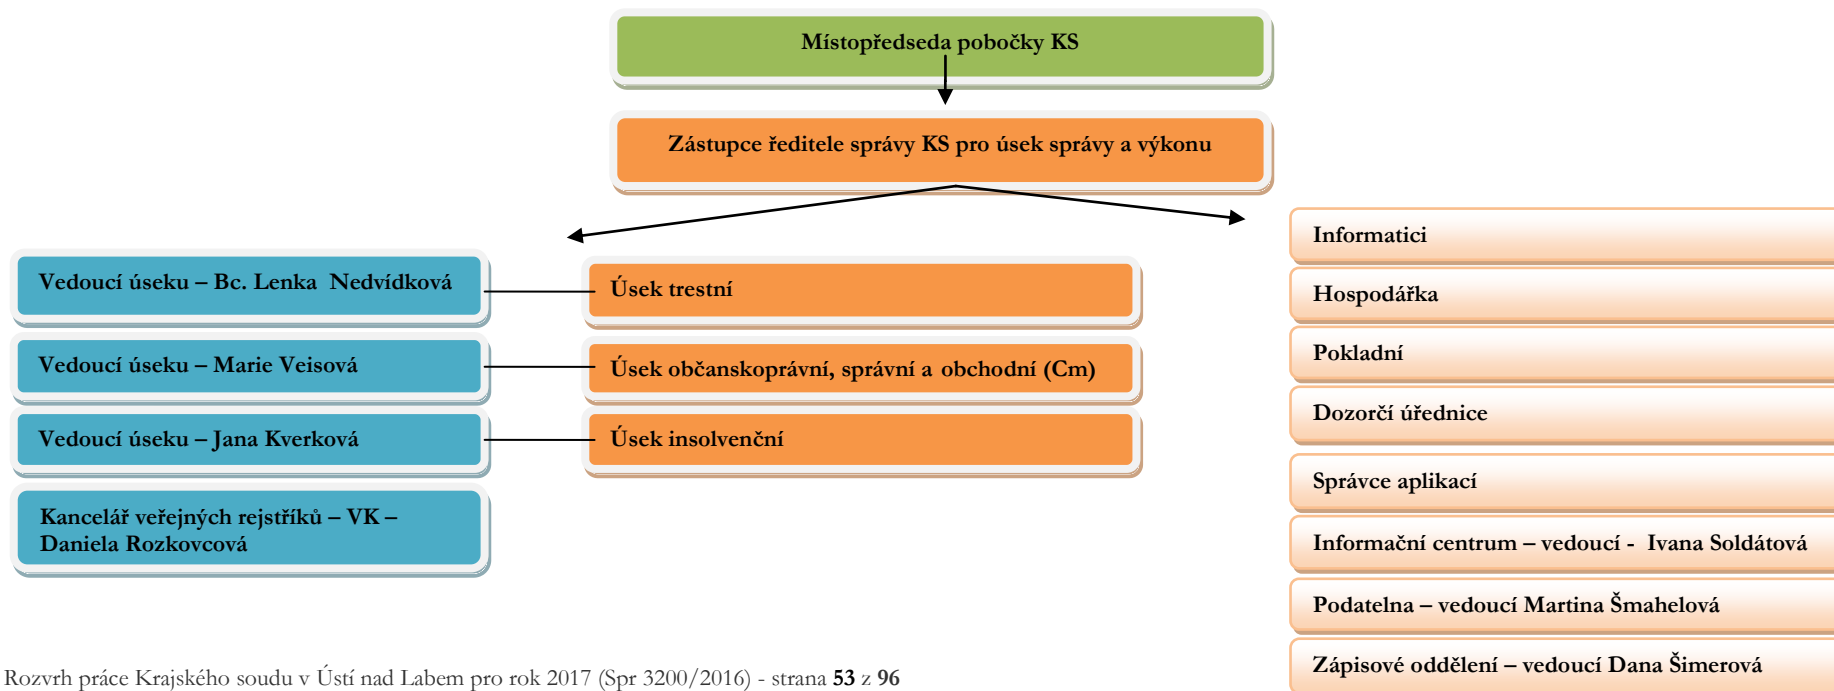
Místopředseda pobočky KS

Zástupce ředitele správy KS pro úsek správy a výkonu

Vedoucí úseku – Bc. Lenka Nedvídková

Úsek trestní

Vedoucí úseku – Marie Veisová

Úsek občanskoprávní, správní a obchodní (Cm)

Vedoucí úseku – Jana Kverková

Úsek insolvenční

Kancelář veřejných rejstříků – VK – Daniela Rozkovcová

Informatici

Hospodářka

Pokladní

Dozorčí úřednice

Správce aplikací

Informační centrum – vedoucí - Ivana Soldátová

Podatelna – vedoucí Martina Šmahelová

Zápisové oddělení – vedoucí Dana Šimerová

Rozvrh práce Krajského soudu v Ústí nad Labem pro rok 2017 (Spr 3200/2016) - strana **53** z **96**